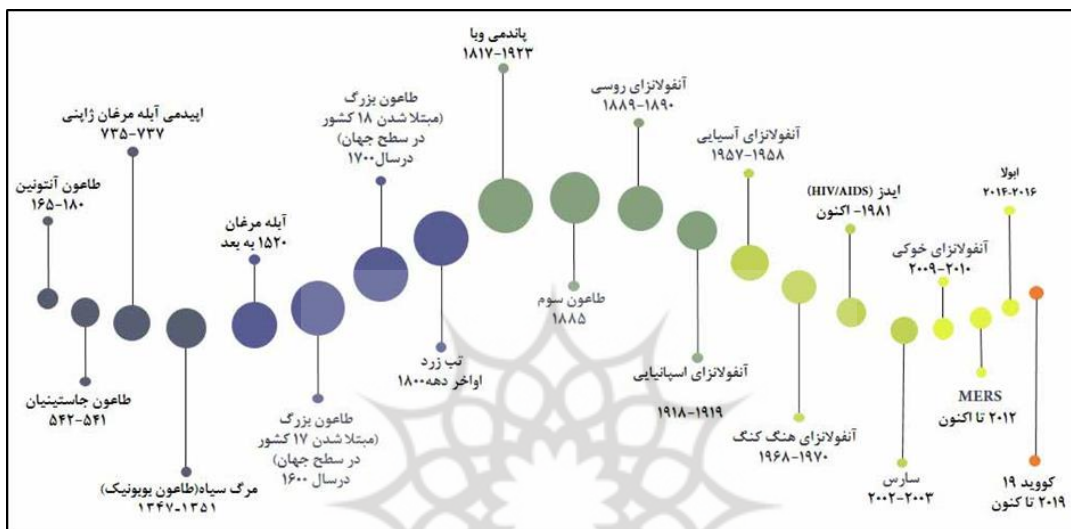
طاعون آنتونین
۱۸۰-۱۶۵

طاعون جاستینیان
۵۴۲-۵۴۱

اپیدمی آبله مرغان ژاپنی
۷۳۷-۷۳۵

مرگ سیاه(طاعون بوبونیک)
۱۳۵۱-۱۳۴۷

آبله مرغان
۱۵۲۰ به بعد

طاعون بزرگ
(مبتلا شدن ۱۷ کشور در سطح جهان)
درسال ۱۶۰۰

طاعون بزرگ
(مبتلا شدن ۱۸ کشور در سطح جهان)
درسال ۱۷۰۰

تب زرد
اواخر دهه ۱۸۰۰

پاندمی وبا
۱۹۲۳-۱۸۱۷

طاعون سوم
۱۸۸۵

آنفولانزای روسی
۱۸۹۰-۱۸۸۹

آنفولانزای اسپانیایی
۱۹۱۸-۱۹۱۹

آنفولانزای آسیایی
۱۹۵۸-۱۹۵۷

آنفولانزای هنگ کنگ
۱۹۷۰-۱۹۶۸

ایدز (HIV/AIDS)
۱۹۸۱- اکنون

سارس
۲۰۰۳-۲۰۰۲

آنفولانزای خوکی
۲۰۱۰-۲۰۰۹

MERS
۲۰۱۲ تا اکنون

ابولا
۲۰۱۶-۲۰۱۴

کووید ۱۹
۲۰۱۹ تا کنون